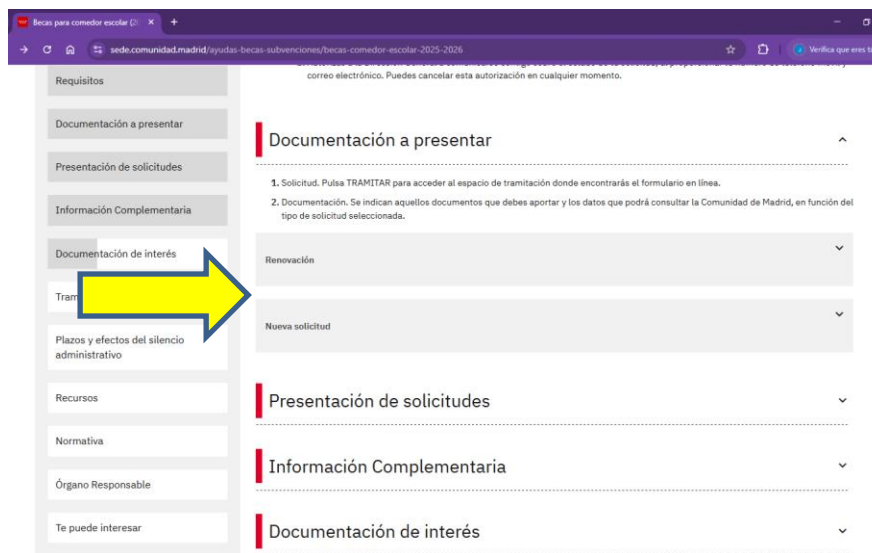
Becas para comedor escolar (2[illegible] ×
+
sede.comunidad.madrid/ayudas-becas-subvenciones/becas-comedor-escolar-2025-2026
Verifica que eres t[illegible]

Requisitos
Documentación a presentar
Presentación de solicitudes
Información Complementaria
Documentación de interés
Tram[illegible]
Plazos y efectos del silencio administrativo
Recursos
Normativa
Órgano Responsable
Te puede interesar

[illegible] correo electrónico. Puedes cancelar esta autorización en cualquier momento.

Documentación a presentar

1. Solicitud. Pulsa TRAMITAR para acceder al espacio de tramitación donde encontrarás el formulario en línea.

2. Documentación. Se indican aquellos documentos que debes aportar y los datos que podrá consultar la Comunidad de Madrid, en función del tipo de solicitud seleccionada.

Renovación

Nueva solicitud

Presentación de solicitudes

Información Complementaria

Documentación de interés